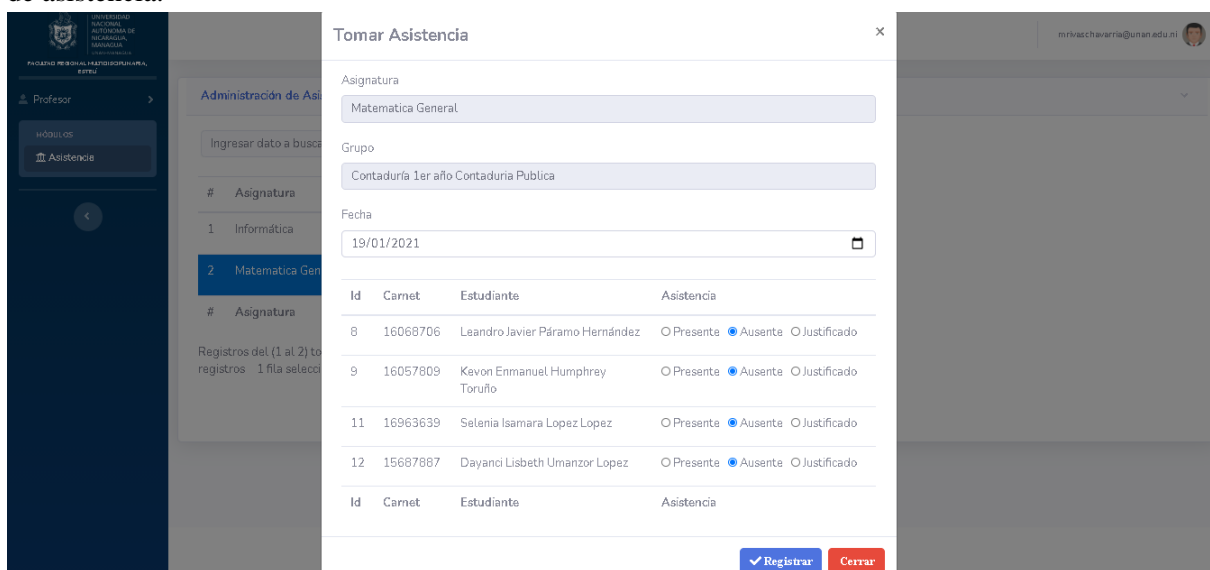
de asistencia.

UNIVERSIDAD NACIONAL AUTÓNOMA DE NICARAGUA, MANAGUA

FACULTAD REGIONAL MULTIDISCIPLINARIA, ESTELÍ

Profesor

MÓDULOS

Asistencia

Administración de Asi

Ingresar dato a busca

| # | Asignatura |
|---|---|
| 1 | Informática |
| 2 | Matematica Gen |
| # | Asignatura |

Registros del (1 al 2) to registros 1 fila selecci

mrivaschavarria@unan.edu.ni

Tomar Asistencia

×

Asignatura

Matematica General

Grupo

Contaduría 1er año Contaduria Publica

Fecha

19/01/2021

| Id | Carnet | Estudiante | Asistencia |
|---|---|---|---|
| 8 | 16068706 | Leandro Javier Páramo Hernández | Presente Ausente Justificado |
| 9 | 16057809 | Kevon Enmanuel Humphrey Toruño | Presente Ausente Justificado |
| 11 | 16963639 | Selenia Isamara Lopez Lopez | Presente Ausente Justificado |
| 12 | 15687887 | Dayanci Lisbeth Umanzor Lopez | Presente Ausente Justificado |
| Id | Carnet | Estudiante | Asistencia |

Registrar Cerrar